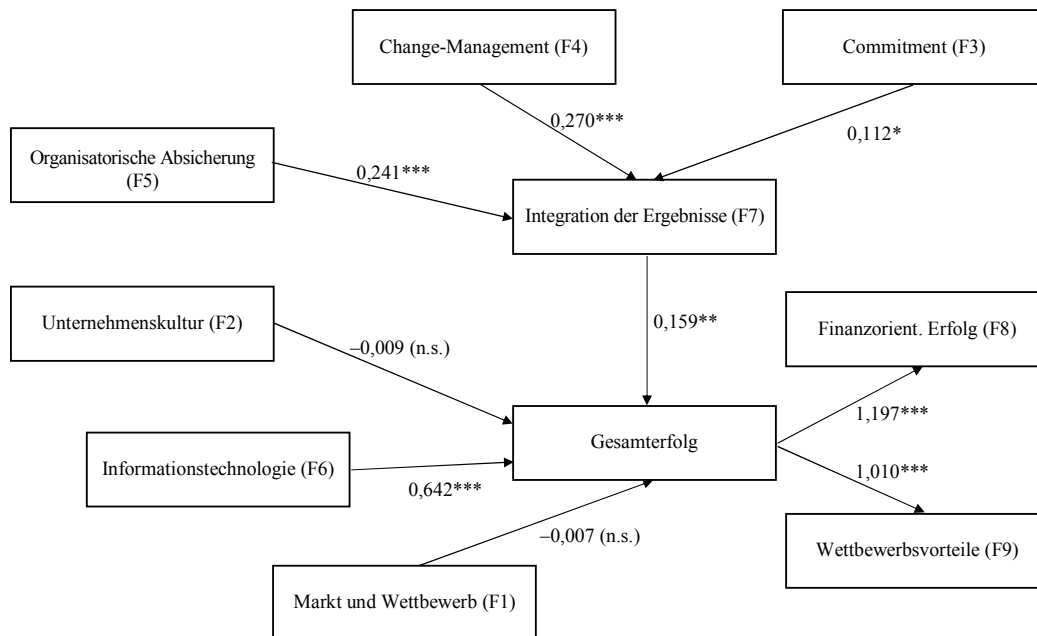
Change-Management (F4)

Commitment (F3)

0,270***

0,112*

Organisatorische Absicherung (F5)

0,241***

Integration der Ergebnisse (F7)

Unternehmenskultur (F2)

–0,009 (n.s.)

0,159**

Finanzorient. Erfolg (F8)

1,197***

Gesamterfolg

Informationstechnologie (F6)

0,642***

1,010***

–0,007 (n.s.)

Wettbewerbsvorteile (F9)

Markt und Wettbewerb (F1)